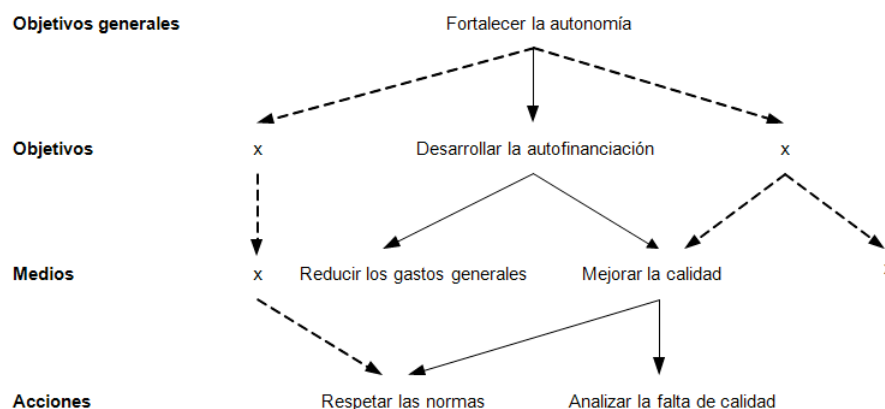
Objetivos generales
Fortalecer la autonomía

Objetivos
x
Desarrollar la autofinanciación
x

Medios
x
Reducir los gastos generales
Mejorar la calidad
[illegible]

Acciones
Respetar las normas
Analizar la falta de calidad